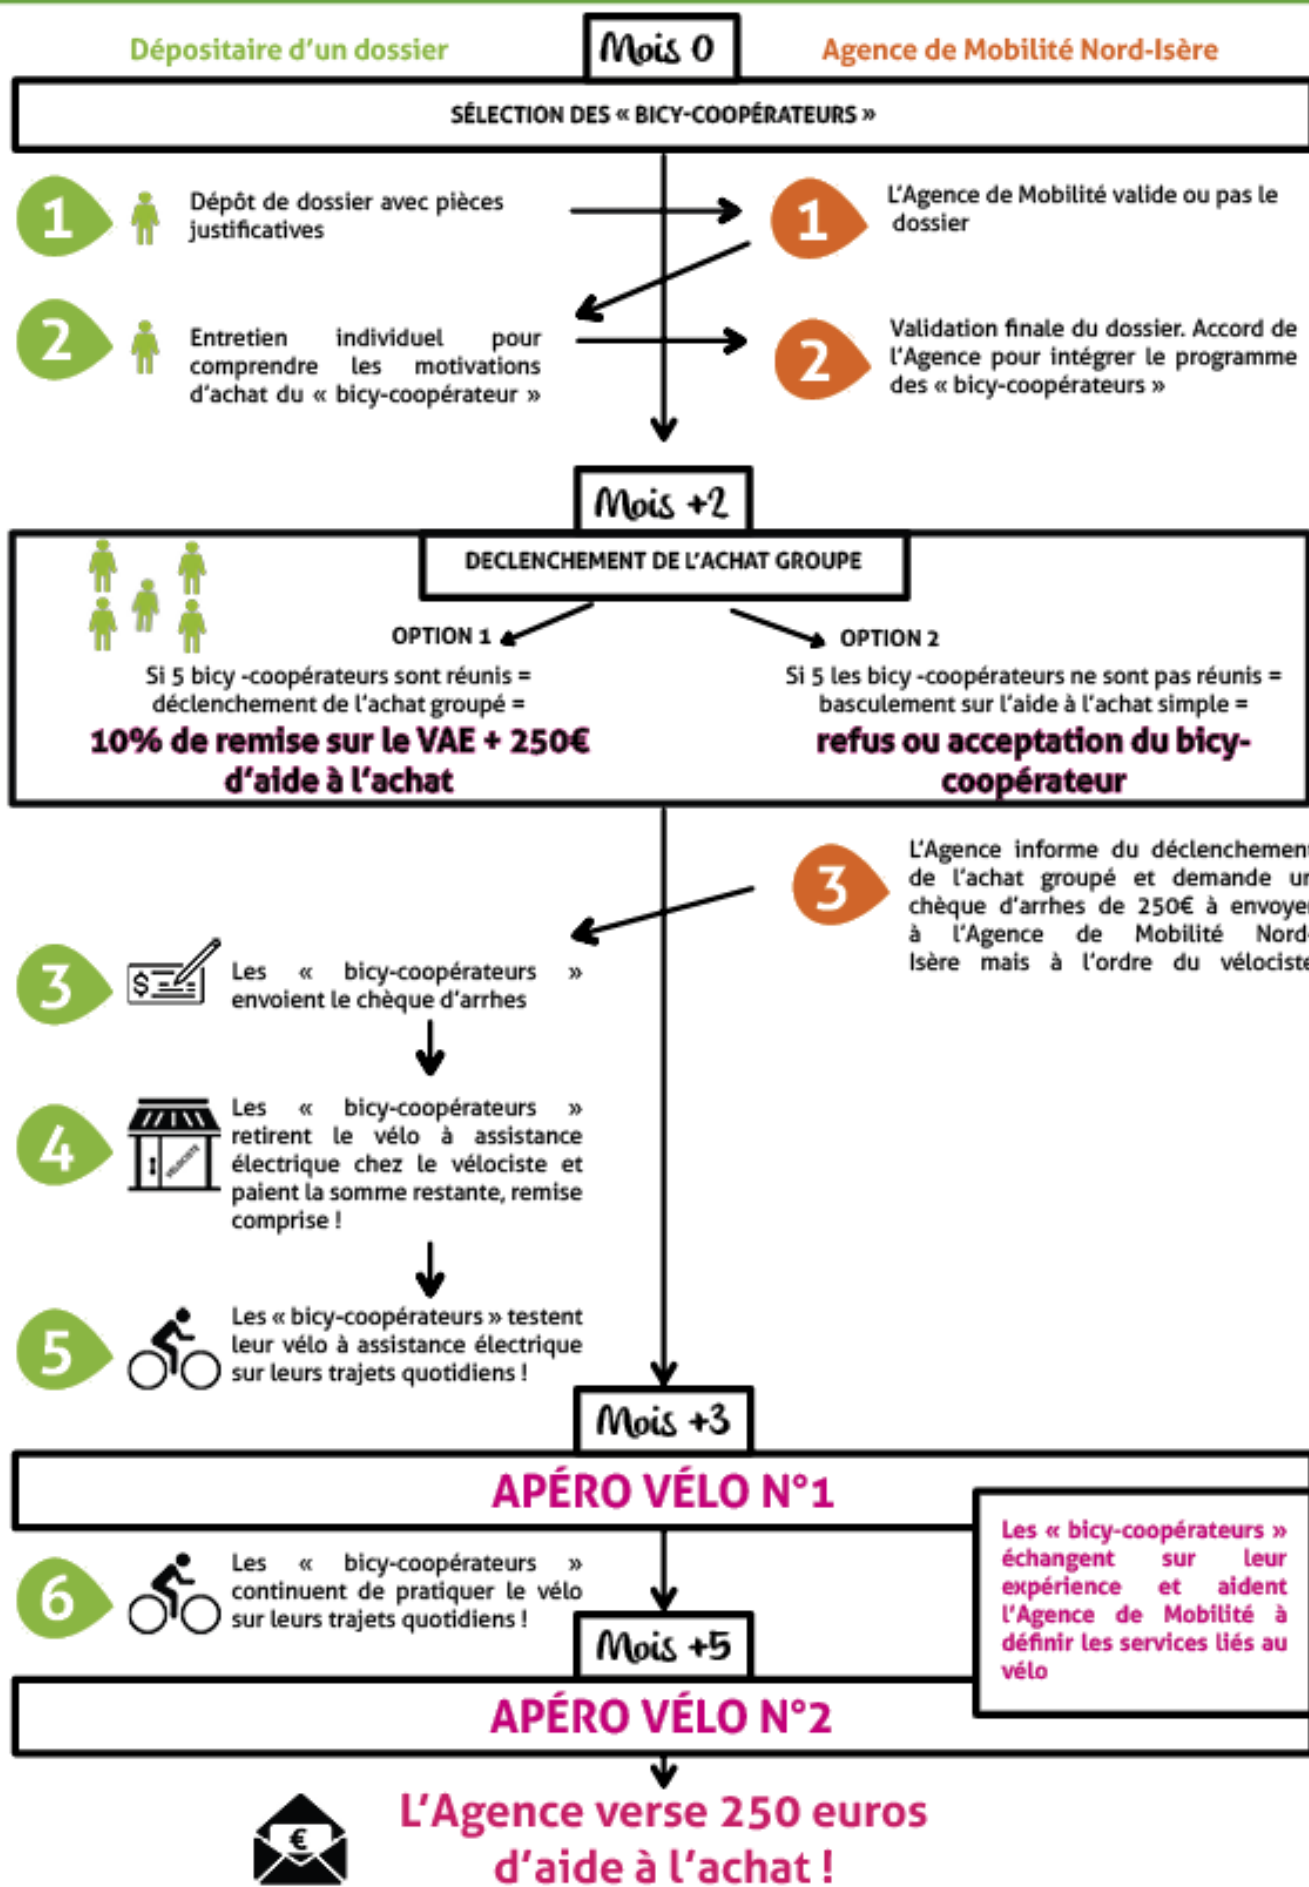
Dépositaire d'un dossier

Mois 0

Agence de Mobilité Nord-Isère

SÉLECTION DES « BICY-COOPÉRATEURS »

1 Dépôt de dossier avec pièces justificatives

1 L'Agence de Mobilité valide ou pas le dossier

2 Entretien individuel pour comprendre les motivations d'achat du « bicy-coopérateur »

2 Validation finale du dossier. Accord de l'Agence pour intégrer le programme des « bicy-coopérateurs »

Mois +2

DECLENCHEMENT DE L'ACHAT GROUPE

OPTION 1
Si 5 bicy -coopérateurs sont réunis = déclenchement de l'achat groupé =
10% de remise sur le VAE + 250€ d'aide à l'achat

OPTION 2
Si 5 les bicy -coopérateurs ne sont pas réunis = basculement sur l'aide à l'achat simple =
refus ou acceptation du bicy-coopérateur

3 L'Agence informe du déclenchemen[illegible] de l'achat groupé et demande u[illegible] chèque d'arrhes de 250€ à envoye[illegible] à l'Agence de Mobilité Nord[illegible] Isère mais à l'ordre du vélocist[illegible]

3 $ Les « bicy-coopérateurs » envoient le chèque d'arrhes

4 Les « bicy-coopérateurs » retirent le vélo à assistance électrique chez le vélociste et paient la somme restante, remise comprise !

5 Les « bicy-coopérateurs » testent leur vélo à assistance électrique sur leurs trajets quotidiens !

Mois +3

APÉRO VÉLO N°1

6 Les « bicy-coopérateurs » continuent de pratiquer le vélo sur leurs trajets quotidiens !

Les « bicy-coopérateurs » échangent sur leur expérience et aident l'Agence de Mobilité à définir les services liés au vélo

Mois +5

APÉRO VÉLO N°2

€

L'Agence verse 250 euros d'aide à l'achat !